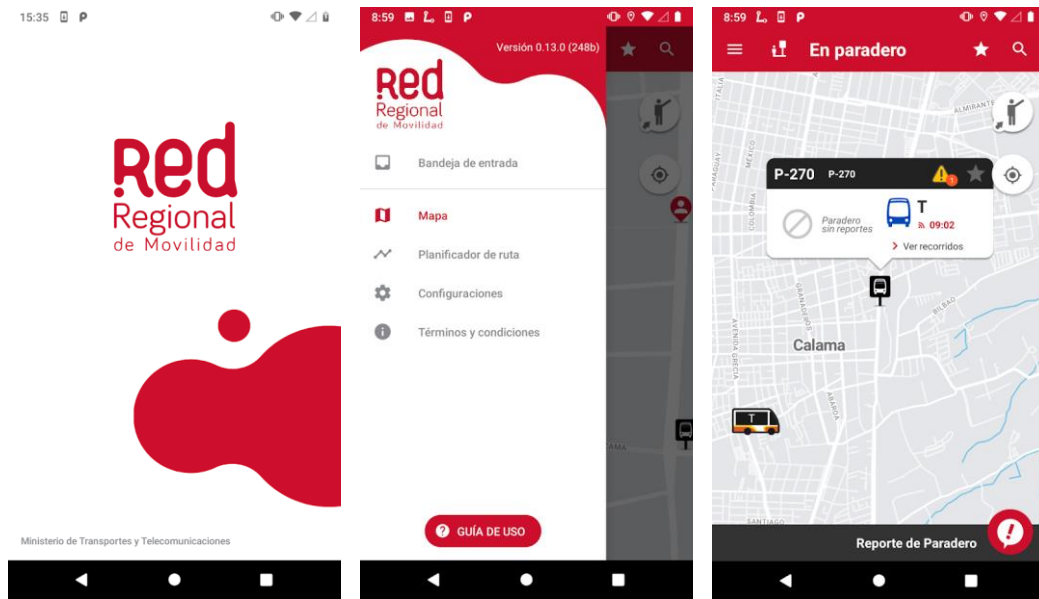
15:35

Red
Regional
de Movilidad

Ministerio de Transportes y Telecomunicaciones

8:59

Versión 0.13.0 (248b)

Red
Regional
de Movilidad

Bandeja de entrada

Mapa

Planificador de ruta

Configuraciones

Términos y condiciones

GUÍA DE USO

8:59

En paradero

P-270 P-270

Paradero sin reportes

T
09:02
Ver recorridos

Calama

T

Reporte de Paradero